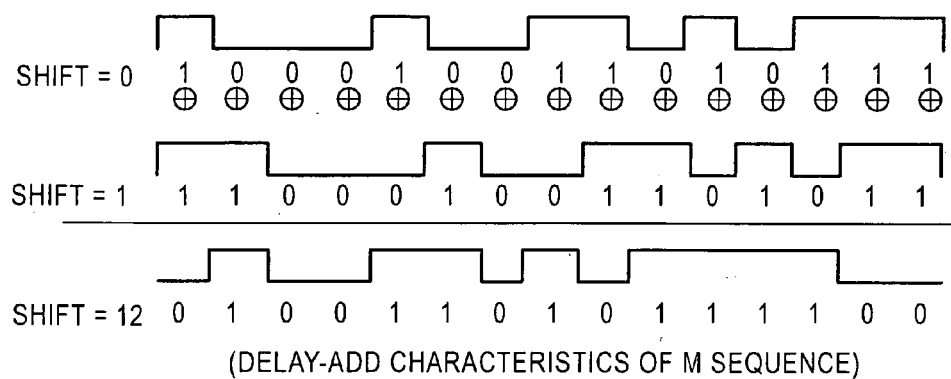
SHIFT = 0 1 0 0 0 1 0 0 1 1 0 1 0 1 1 1
$\oplus$ $\oplus$ $\oplus$ $\oplus$ $\oplus$ $\oplus$ $\oplus$ $\oplus$ $\oplus$ $\oplus$ $\oplus$ $\oplus$ $\oplus$ $\oplus$ $\oplus$

SHIFT = 1 1 1 0 0 0 1 0 0 1 1 0 1 0 1 1

SHIFT = 12 0 1 0 0 1 1 0 1 0 1 1 1 1 0 0

(DELAY-ADD CHARACTERISTICS OF M SEQUENCE)